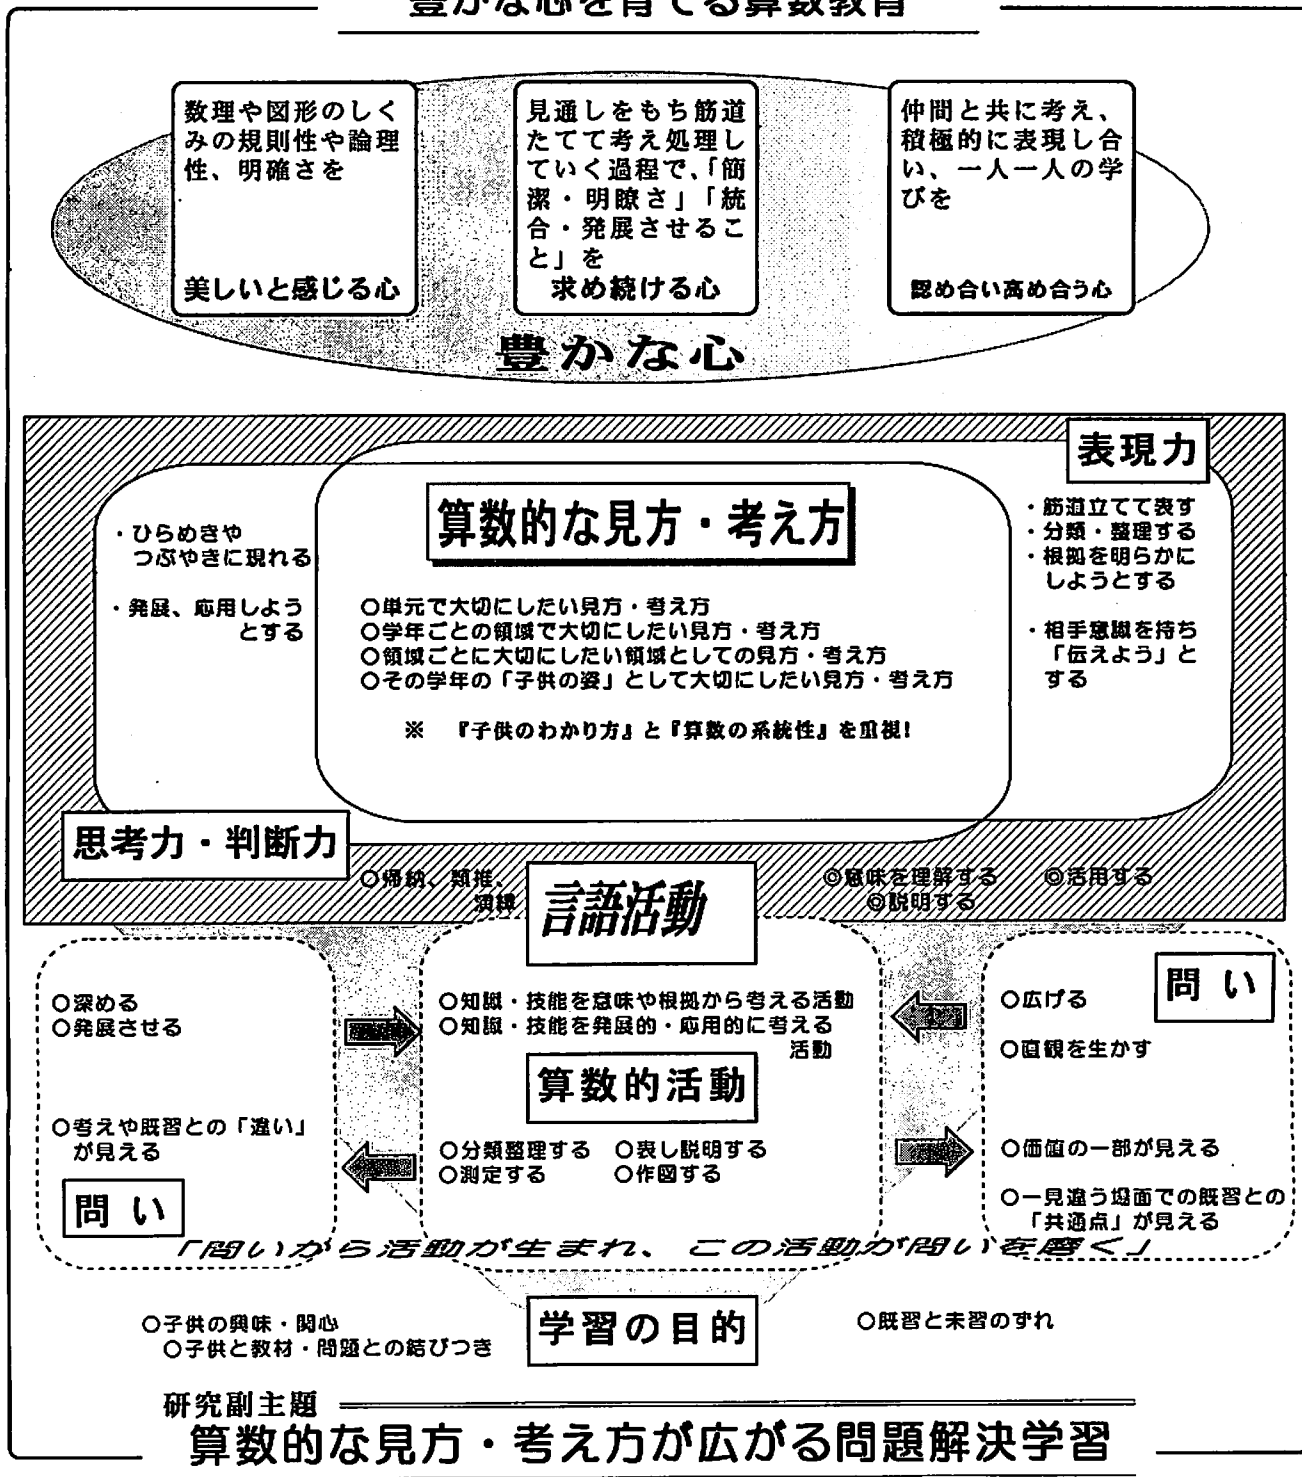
豊かな心を育てる算数教育

数理や図形のしくみの規則性や論理性、明確さを

美しいと感じる心

見通しをもち筋道たてて考え処理していく過程で、「簡潔・明瞭さ」「統合・発展させること」を
求め続ける心

仲間と共に考え、積極的に表現し合い、一人一人の学びを

認め合い高め合う心

豊かな心

表現力

・ひらめきやつぶやきに現れる

・発展、応用しようとする

算数的な見方・考え方

○単元で大切にしたい見方・考え方
○学年ごとの領域で大切にしたい見方・考え方
○領域ごとに大切にしたい領域としての見方・考え方
○その学年の「子供の姿」として大切にしたい見方・考え方

※ 『子供のわかり方』と『算数の系統性』を重視!

・筋道立てて表す
・分類・整理する
・根拠を明らかにしようとする

・相手意識を持ち「伝えよう」とする

思考力・判断力

○帰納、類推、演繹

言語活動

◎意味を理解する ◎活用する
◎説明する

○深める
○発展させる

○考えや既習との「違い」が見える

問い

○知識・技能を意味や根拠から考える活動
○知識・技能を発展的・応用的に考える活動

算数的活動

○分類整理する ○表し説明する
○測定する ○作図する

問い

○広げる

○直観を生かす

○価値の一部が見える

○一見違う場面での既習との「共通点」が見える

「問いから活動が生まれ、この活動が問いを磨く」

○子供の興味・関心
○子供と教材・問題との結びつき

学習の目的

○既習と未習のずれ

研究副主題
算数的な見方・考え方が広がる問題解決学習